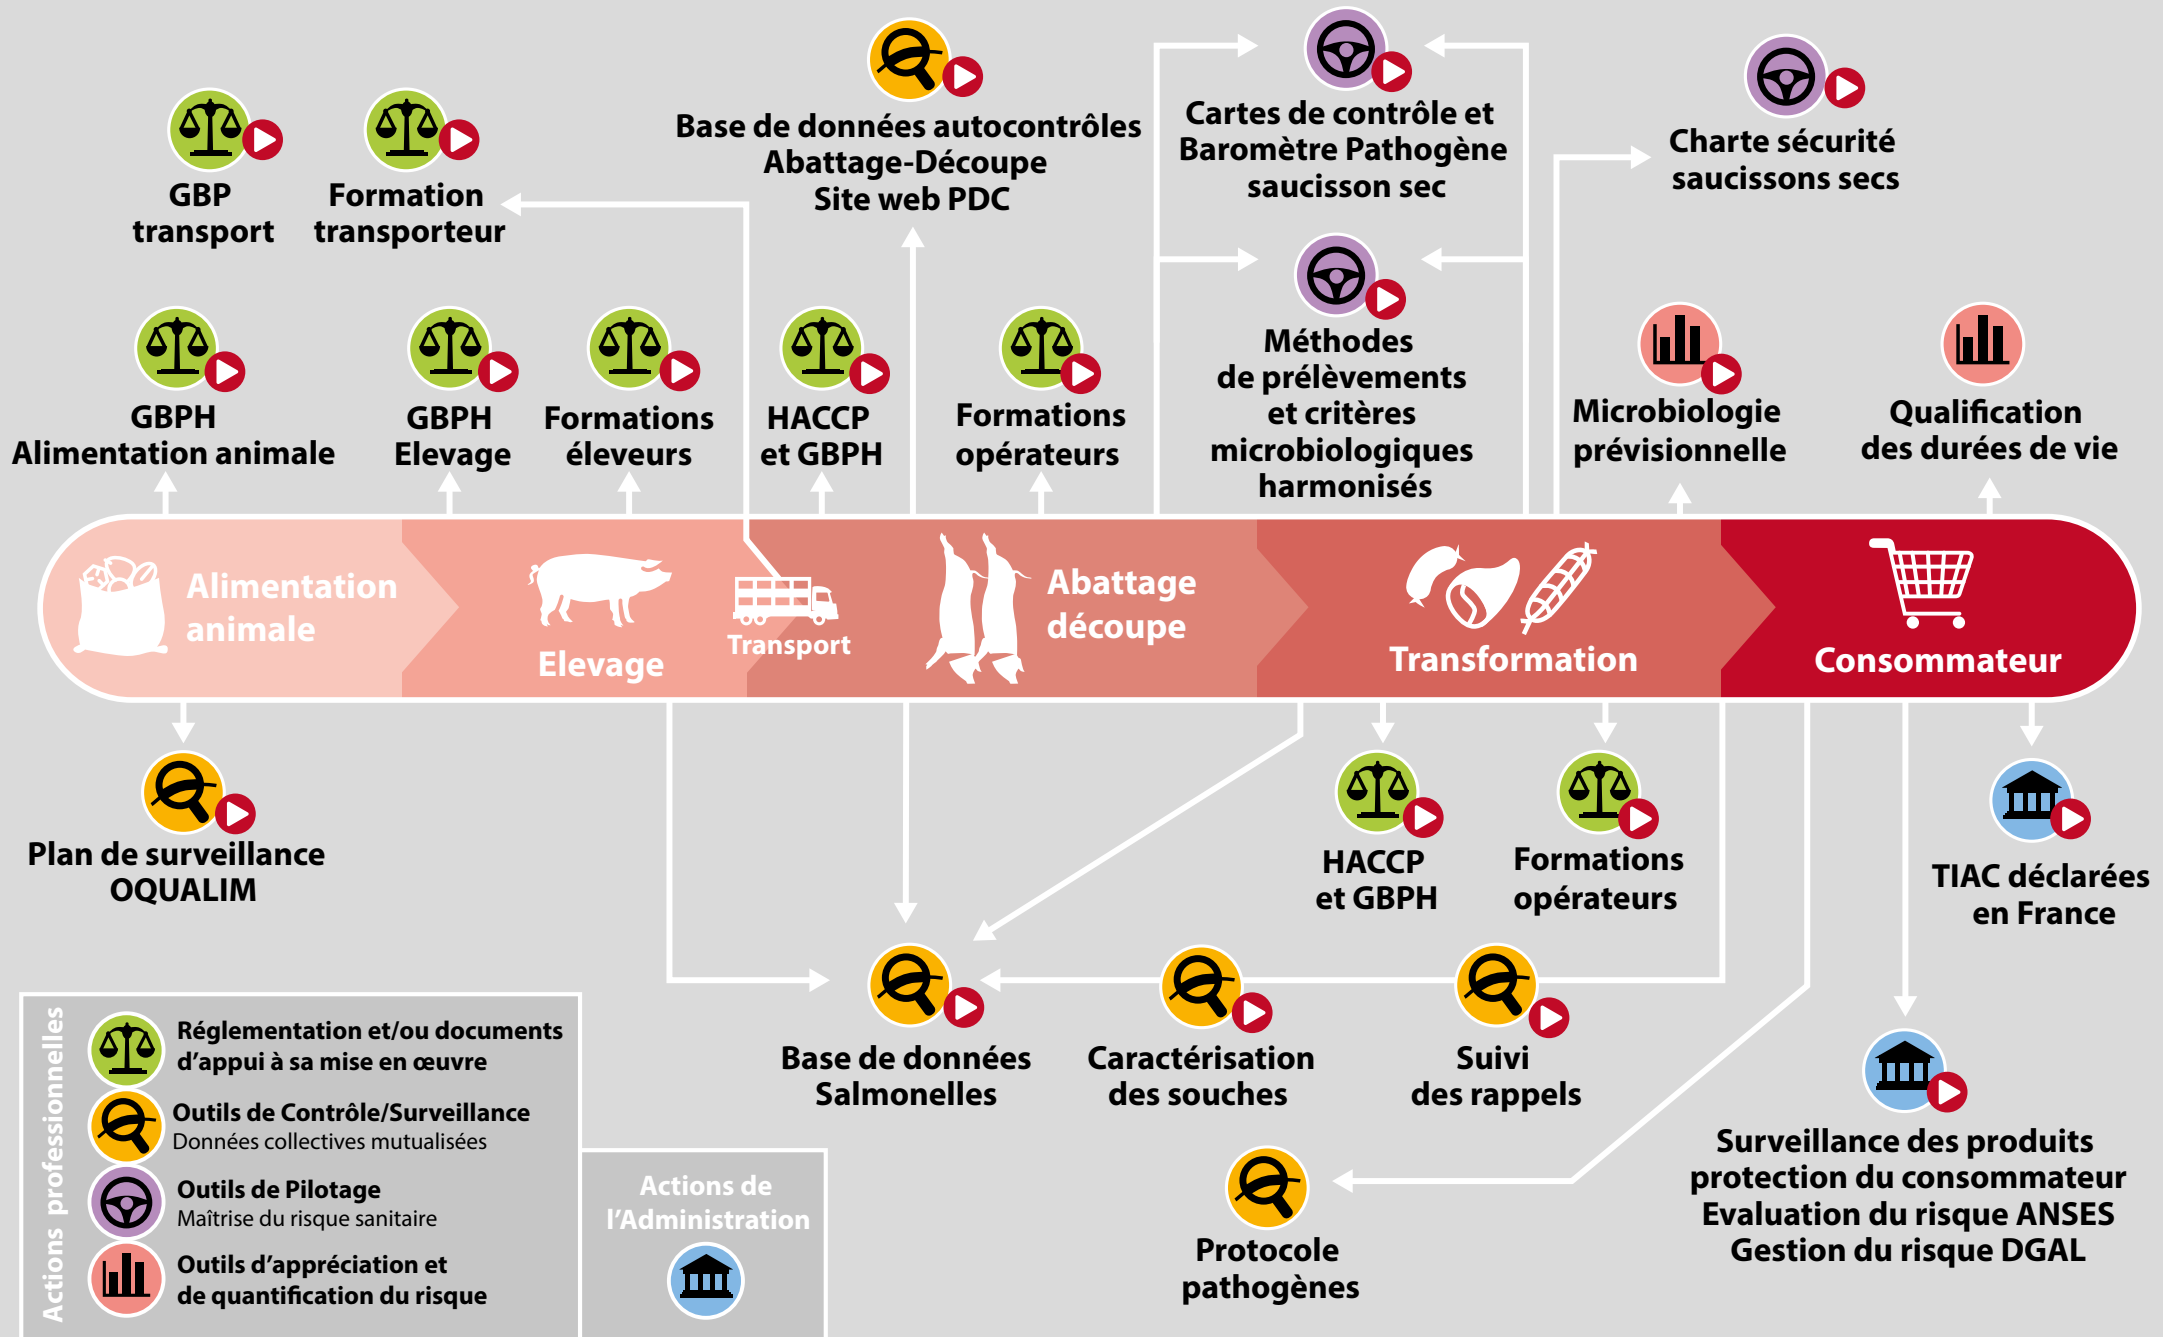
GBP transport

Formation transporteur

Base de données autocontrôles Abattage-Découpe Site web PDC

Cartes de contrôle et Baromètre Pathogène saucisson sec

Charte sécurité saucissons secs

GBPH Alimentation animale

GBPH Elevage

Formations éleveurs

HACCP et GBPH

Formations opérateurs

Méthodes de prélèvements et critères microbiologiques harmonisés

Microbiologie prévisionnelle

Qualification des durées de vie

Alimentation animale

Elevage

Transport

Abattage découpe

Transformation

Consommateur

Plan de surveillance OQUALIM

HACCP et GBPH

Formations opérateurs

TIAC déclarées en France

Base de données Salmonelles

Caractérisation des souches

Suivi des rappels

Surveillance des produits protection du consommateur Evaluation du risque ANSES Gestion du risque DGAL

Protocole pathogènes

Actions professionnelles

Réglementation et/ou documents d'appui à sa mise en œuvre

Outils de Contrôle/Surveillance
Données collectives mutualisées

Outils de Pilotage
Maîtrise du risque sanitaire

Outils d'appréciation et de quantification du risque

Actions de l'Administration